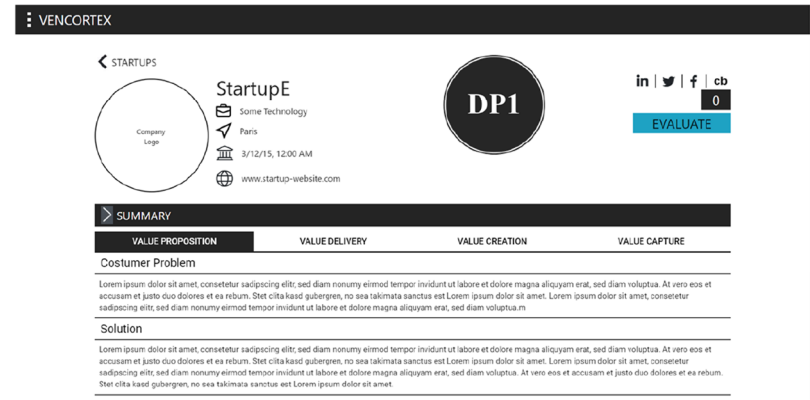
VENCORTEX

STARTUPS

StartupE

Some Technology

Paris

3/12/15, 12:00 AM

www.startup-website.com

Company Logo

DP1

in | | f | cb

0

EVALUATE

SUMMARY

| VALUE PROPOSITION | VALUE DELIVERY | VALUE CREATION | VALUE CAPTURE |
|---|---|---|---|

Costumer Problem

Lorem ipsum dolor sit amet, consetetur sadipscing elitr, sed diam nonumy eirmod tempor invidunt ut labore et dolore magna aliquyam erat, sed diam voluptua. At vero eos et accusam et justo duo dolores et ea rebum. Stet clita kasd gubergren, no sea takimata sanctus est Lorem ipsum dolor sit amet. Lorem ipsum dolor sit amet, consetetur sadipscing elitr, sed diam nonumy eirmod tempor invidunt ut labore et dolore magna aliquyam erat, sed diam voluptua.m

Solution

Lorem ipsum dolor sit amet, consetetur sadipscing elitr, sed diam nonumy eirmod tempor invidunt ut labore et dolore magna aliquyam erat, sed diam voluptua. At vero eos et accusam et justo duo dolores et ea rebum. Stet clita kasd gubergren, no sea takimata sanctus est Lorem ipsum dolor sit amet. Lorem ipsum dolor sit amet, consetetur sadipscing elitr, sed diam nonumy eirmod tempor invidunt ut labore et dolore magna aliquyam erat, sed diam voluptua. At vero eos et accusam et justo duo dolores et ea rebum. Stet clita kasd gubergren, no sea takimata sanctus est Lorem ipsum dolor sit amet.